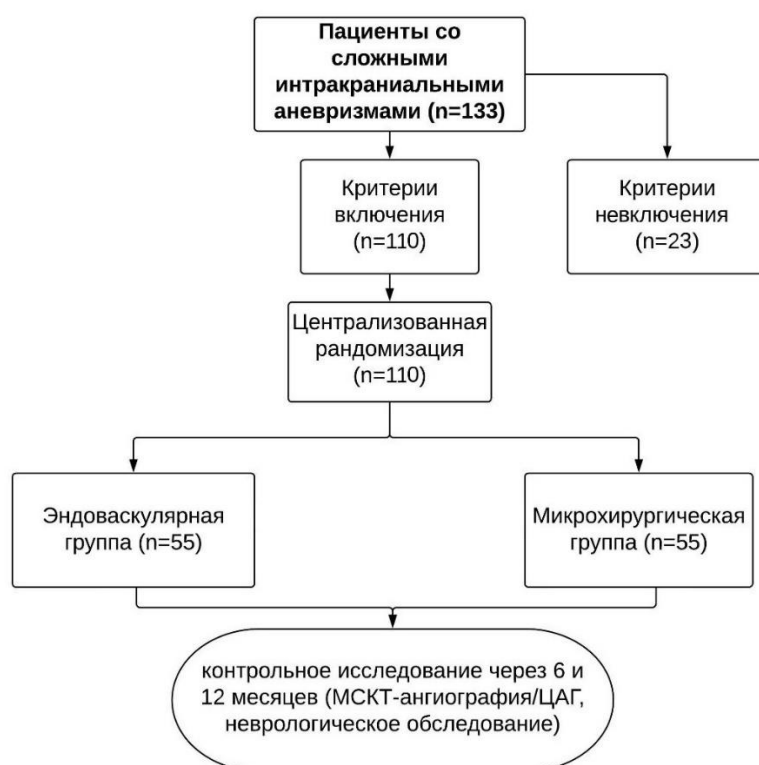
**Пациенты со сложными интракраниальными аневризмами (n=133)**

Критерии включения (n=110)

Критерии невключения (n=23)

Централизованная рандомизация (n=110)

Эндоваскулярная группа (n=55)

Микрохирургическая группа (n=55)

контрольное исследование через 6 и 12 месяцев (МСКТ-ангиография/ЦАГ, неврологическое обследование)